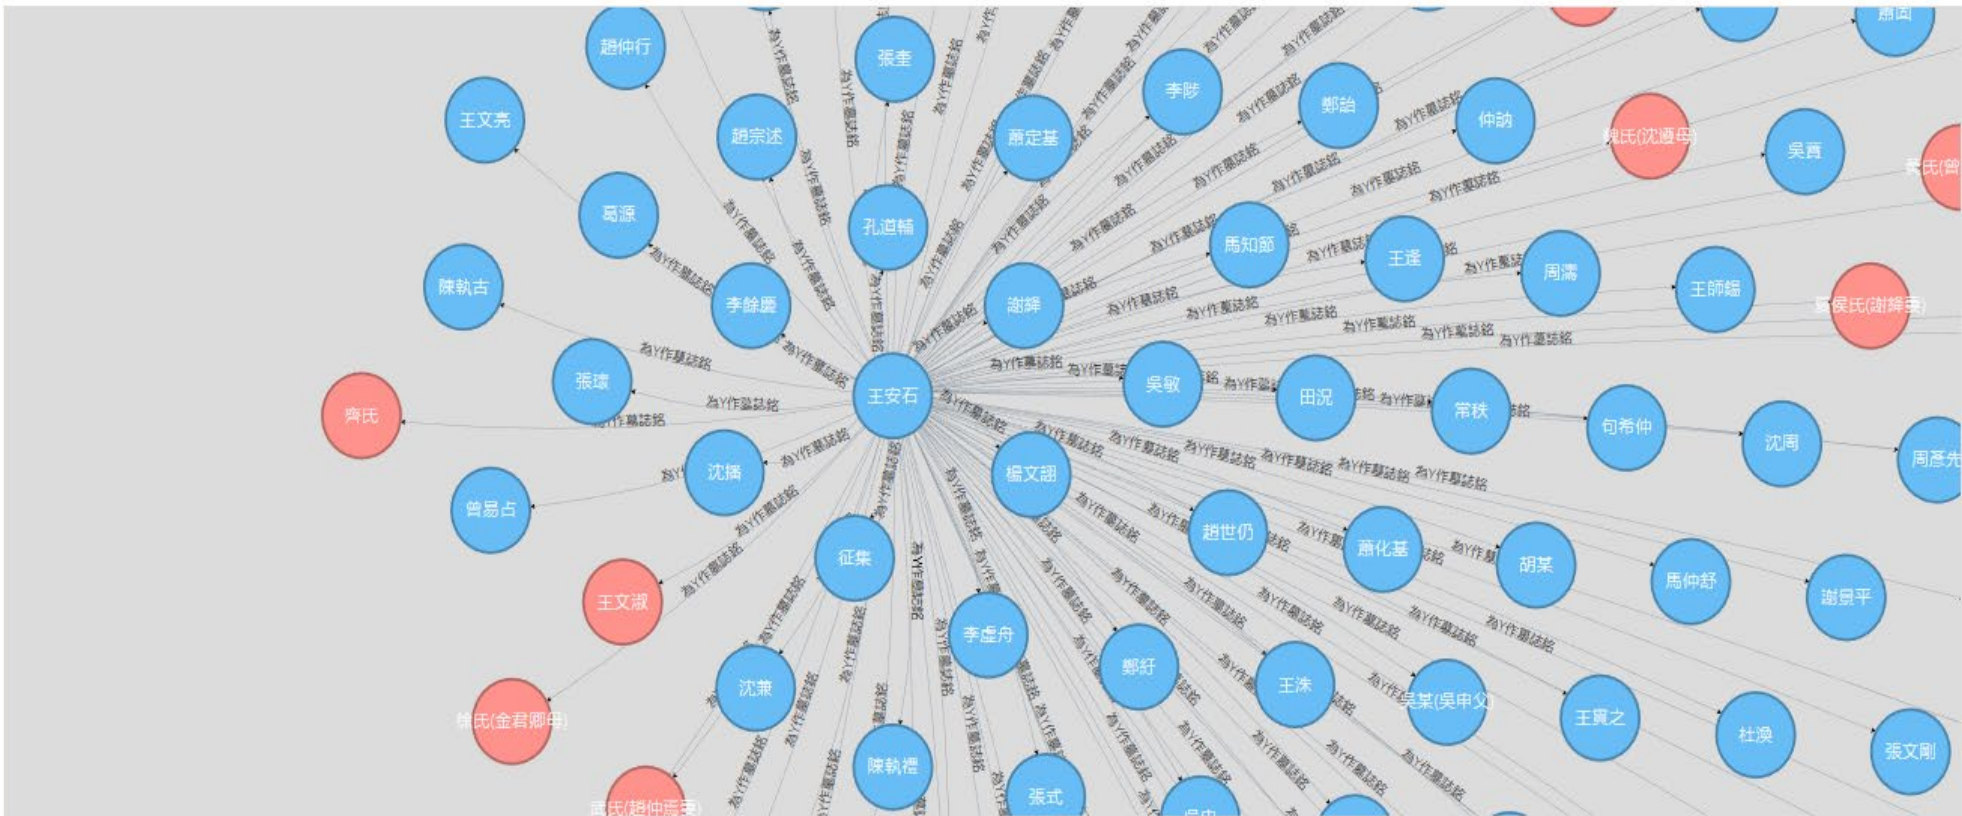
趙仲行
張奎
王文亮
趙宗述
蕭定基
李昳
鄭詒
仲訥
魏氏(沈遘母)
吳賁
孔道輔
葛源
馬知節
王逵
周濤
王師錫
陳執古
李餘慶
謝絳
侯氏(謝絳妻)
張瓌
王安石
吳敏
田況
常秩
包希仲
沈周
周彥先
齊氏
沈播
楊文翊
曾易占
趙世仍
蕭化基
胡某
馬仲舒
謝景平
征集
王文淑
李虛舟
鄭紓
王洙
吳某(吳申父)
王贇之
杜渙
張文剛
沈兼
陳執禮
張式
為Y作墓誌銘
為Y作墓誌銘
為Y作墓誌銘
為Y作墓誌銘
為Y作墓誌銘
為Y作墓誌銘
為Y作墓誌銘
為Y作墓誌銘
為Y作墓誌銘
為Y作墓誌銘
為Y作墓誌銘
為Y作墓誌銘